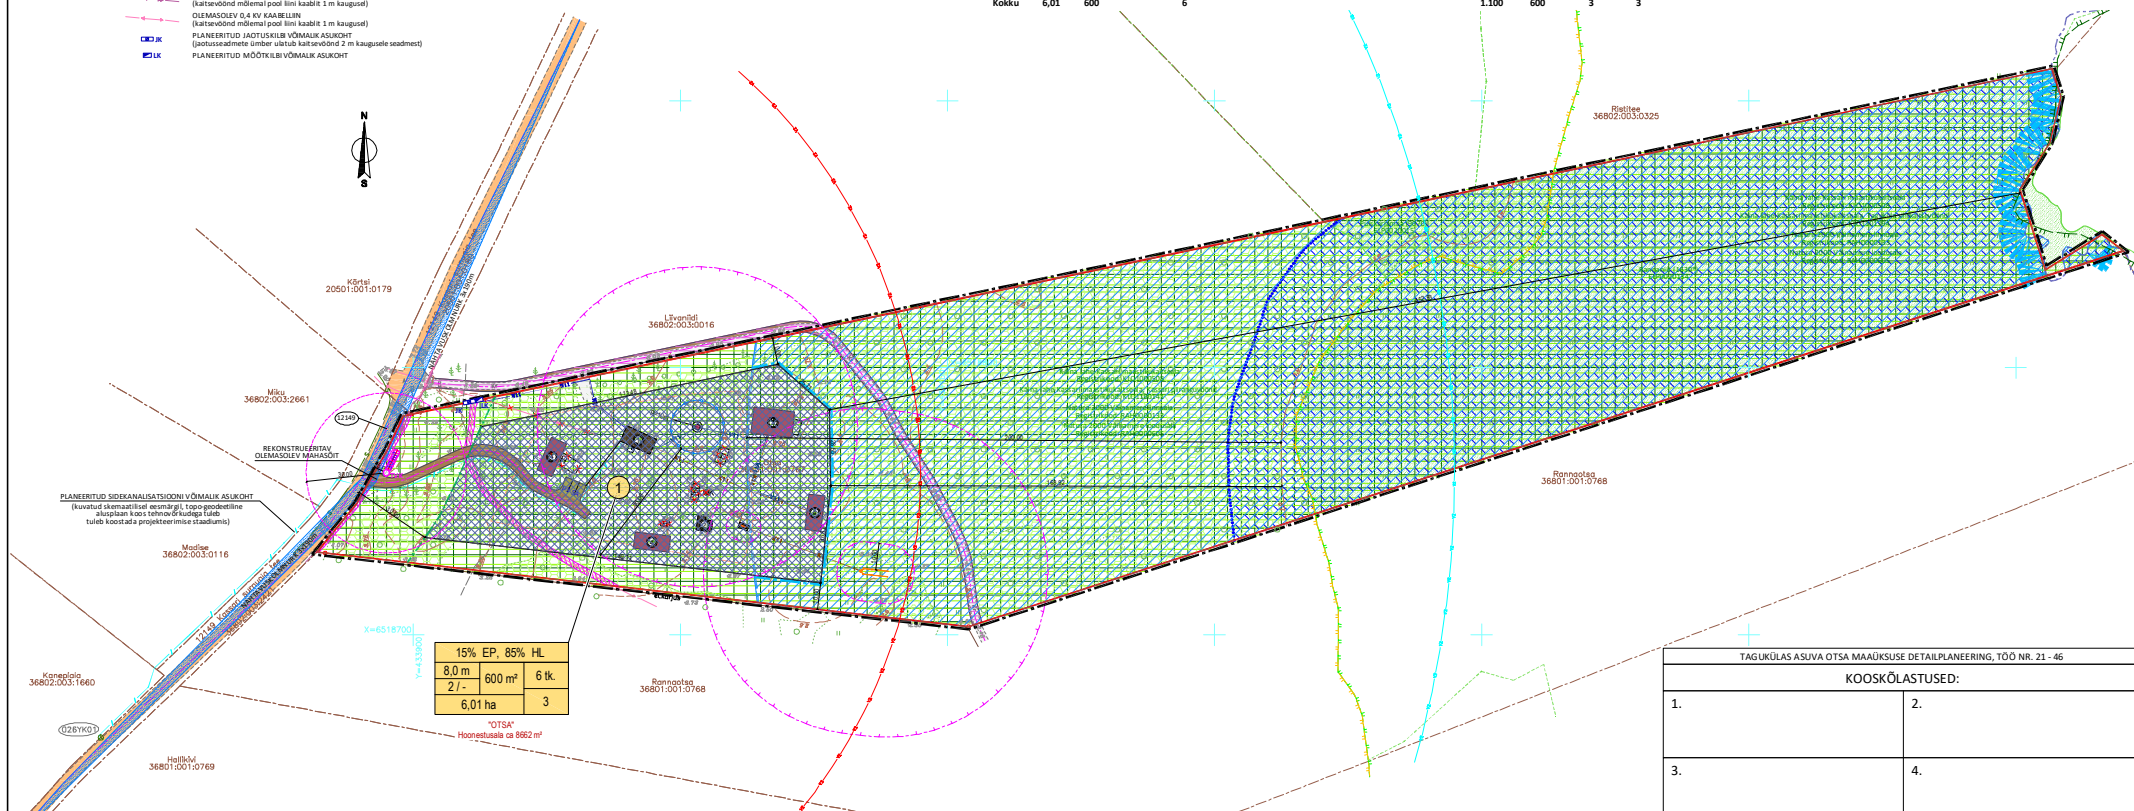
(kaitsevöönd mõlemal pool liini kaablit 1 m kaugusel)
OLEMASOLEV 0,4 KV KAABELLIIN
(kaitsevöönd mõlemal pool liini kaablit 1 m kaugusel)
JK PLANEERITUD JAOTUSKILBI VÕIMALIK ASUKOHT
(jaotusseadmete ümber ulatub kaitsevöönd 2 m kaugusele seadmest)
LK PLANEERITUD MÕÕTKILBI VÕIMALIK ASUKOHT

Kokku 6,01 600 6
1.100 600 3 3

N
S

Rietitee
36802:003:0325

Kärtsi
20501:001:0179

Lävanõdi
36802:003:0016

Miku
36802:003:2661

12149

REKONSTRUEERITAV
OLEMASOLEV MAHASÕIT

PLANEERITUD SIDEKANALISATSIOONI VÕIMALIK ASUKOHT
(kuvatud skemaatilisel eesmärgil, topo-geodeetiline aluseplaan koos tehnovõrkudega tuleb tuleb koostada projekteerimise staadiumis)

Madise
36802:003:0116

Ranngotsa
36801:001:0768

1

X=6518700

| 15% EP, 85% HL | | |
|---|---|---|
| 8,0 m | 600 m² | 6 tk. |
| 2 / - | | |
| 6,01 ha | | 3 |

"OTSA"
Hoonestusala ca 8662 m²

Ranngotsa
36801:001:0768

Kaneplaia
36802:003:1660

026YK01

Hallikivi
36801:001:0769

TAGUKÜLAS ASUVA OTSA MAAÜKSUSE DETAILPLANEERING, TÖÖ NR. 21 - 46

KOOSKÕLASTUSED:

| 1. | 2. |
|---|---|
| 3. | 4. |